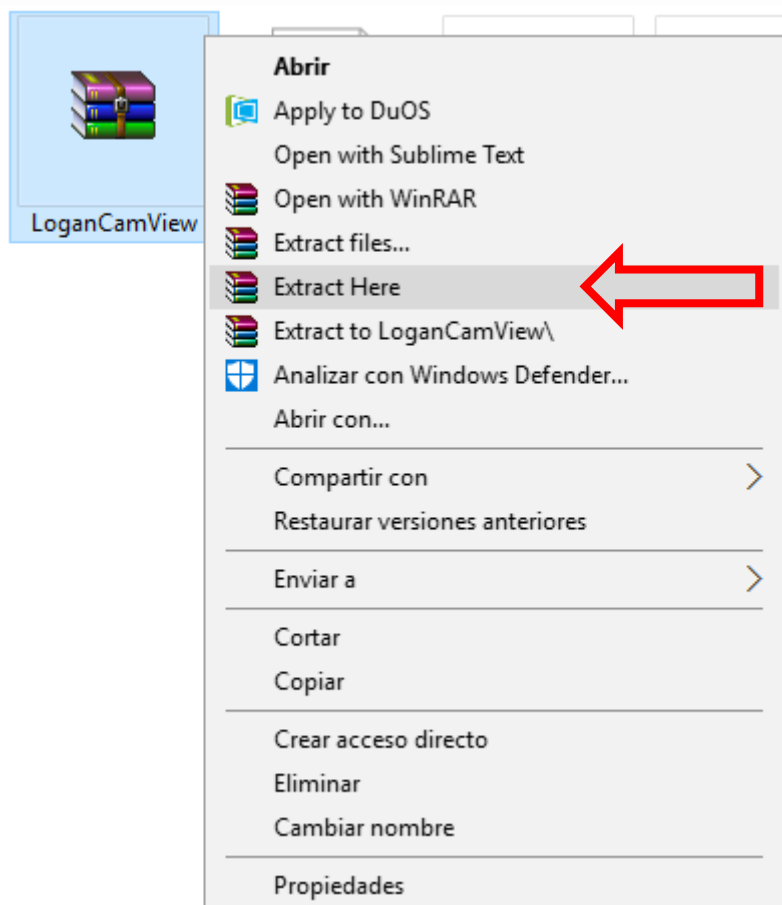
LoganCamView

Abrir
Apply to DuOS
Open with Sublime Text
Open with WinRAR
Extract files...
Extract Here
Extract to LoganCamView\
Analizar con Windows Defender...
Abrir con...

Compartir con
Restaurar versiones anteriores

Enviar a

Cortar
Copiar

Crear acceso directo
Eliminar
Cambiar nombre

Propiedades